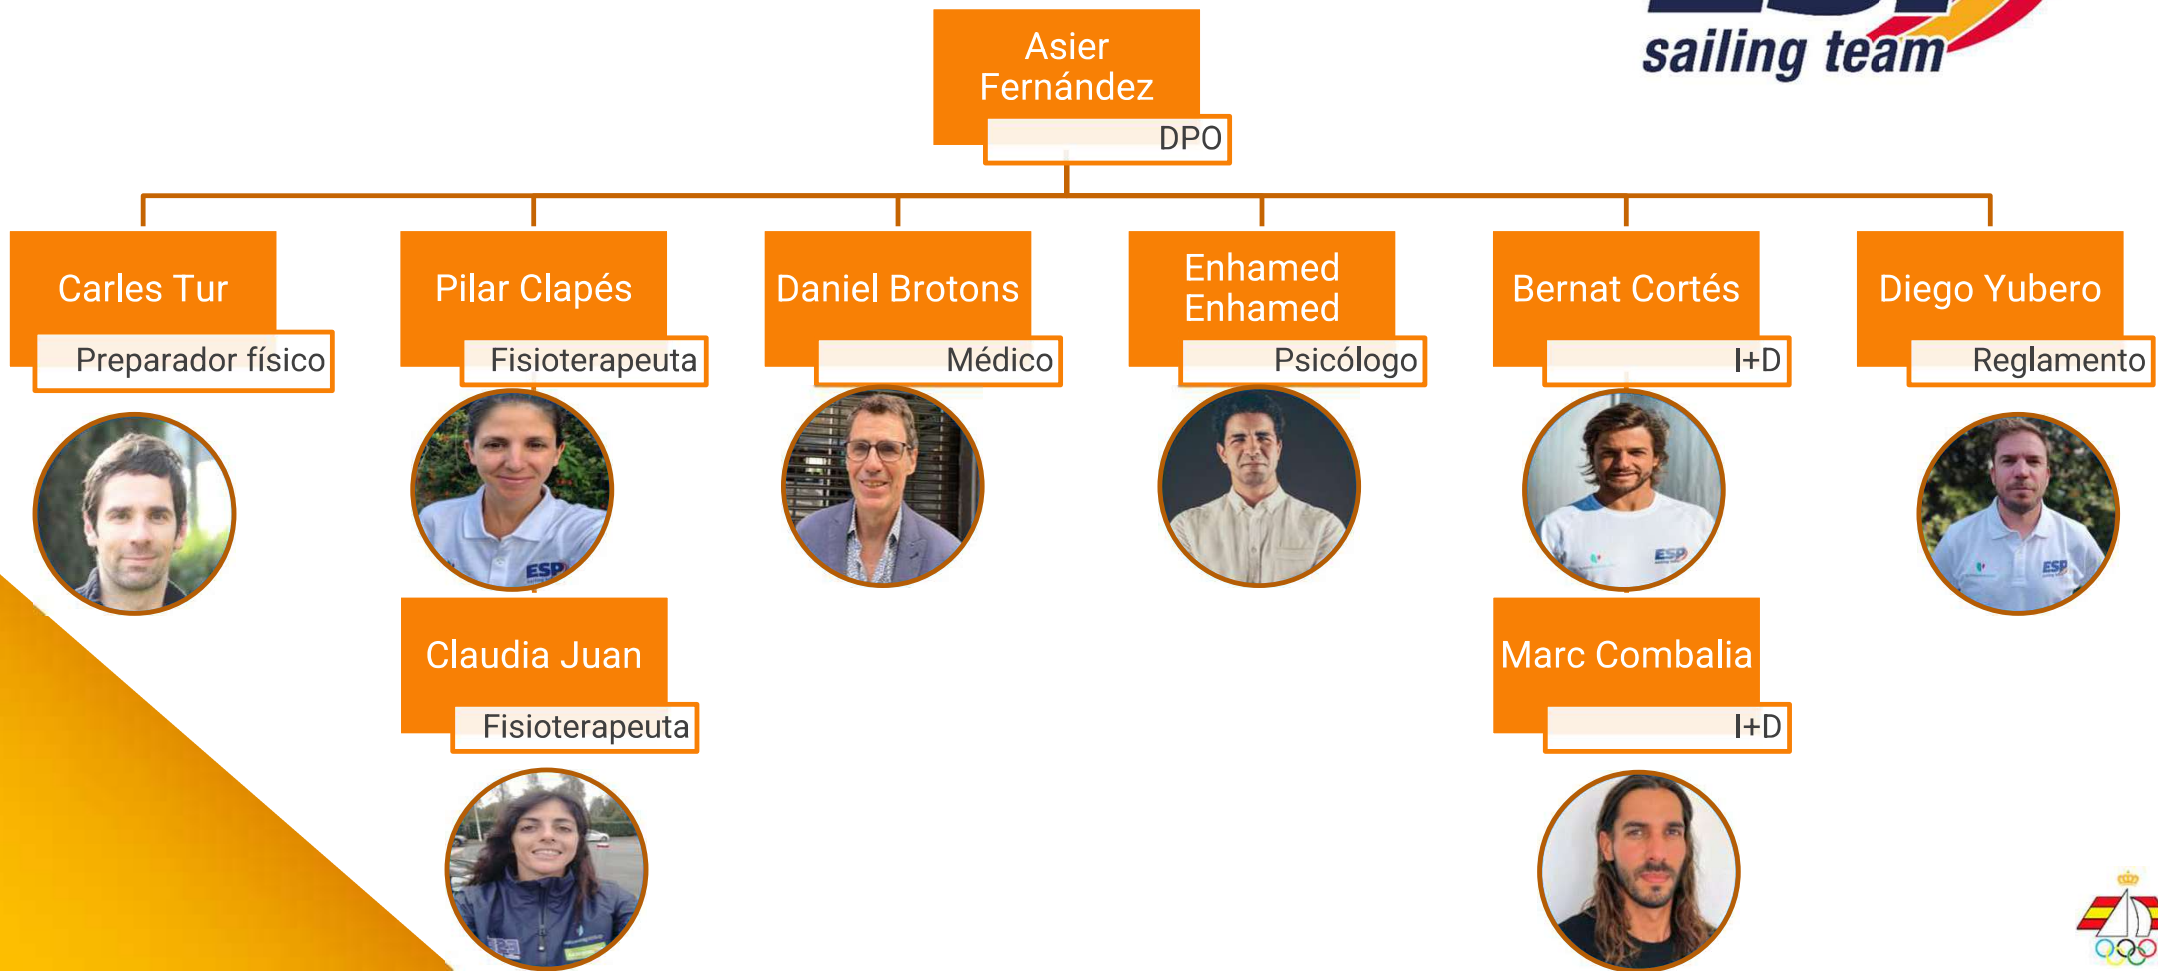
sailing team

Asier Fernández
DPO

Carles Tur
Preparador físico

Pilar Clapés
Fisioterapeuta

Claudia Juan
Fisioterapeuta

Daniel Brotons
Médico

Enhamed Enhamed
Psicólogo

Bernat Cortés
I+D

Marc Combalia
I+D

Diego Yubero
Reglamento